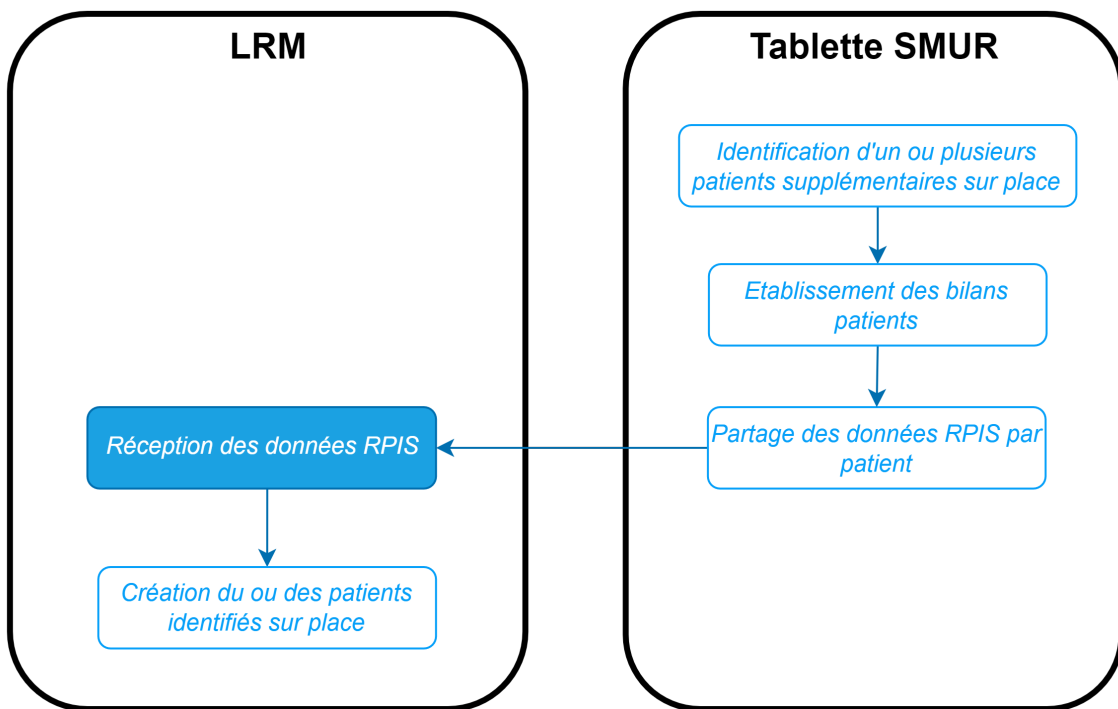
LRM

Réception des données RPIS

Création du ou des patients identifiés sur place

Tablette SMUR

Identification d'un ou plusieurs patients supplémentaires sur place

Etablissement des bilans patients

Partage des données RPIS par patient